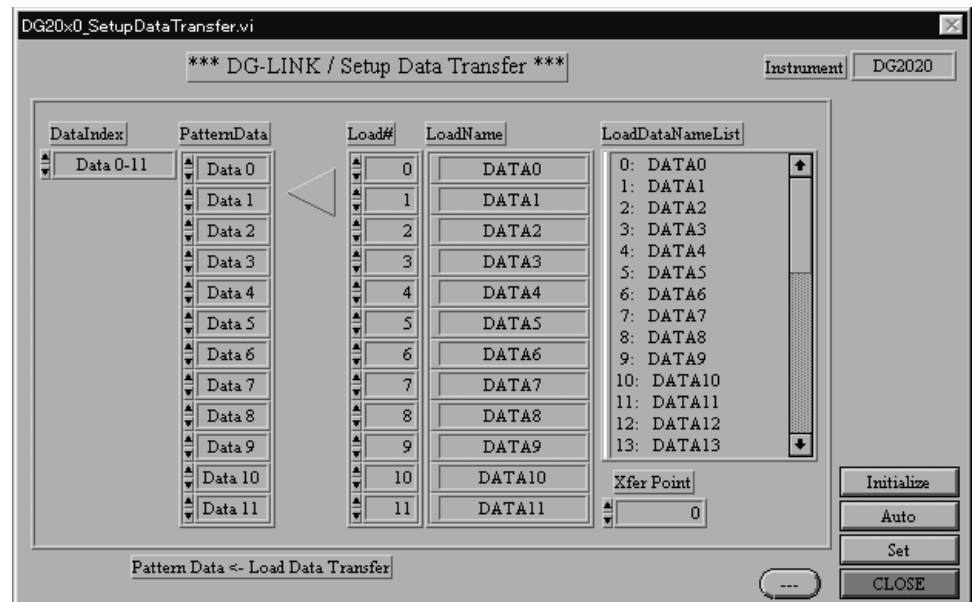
DG20x0_SetupDataTransfer.vi

*** DG-LINK / Setup Data Transfer ***

Instrument DG2020

DataIndex
Data 0-11

PatternData
Data 0
Data 1
Data 2
Data 3
Data 4
Data 5
Data 6
Data 7
Data 8
Data 9
Data 10
Data 11

Load#
0
1
2
3
4
5
6
7
8
9
10
11

LoadName
DATA0
DATA1
DATA2
DATA3
DATA4
DATA5
DATA6
DATA7
DATA8
DATA9
DATA10
DATA11

LoadDataNameList
0: DATA0
1: DATA1
2: DATA2
3: DATA3
4: DATA4
5: DATA5
6: DATA6
7: DATA7
8: DATA8
9: DATA9
10: DATA10
11: DATA11
12: DATA12
13: DATA13

Xfer Point
0

Initialize
Auto
Set
CLOSE

Pattern Data <- Load Data Transfer

---